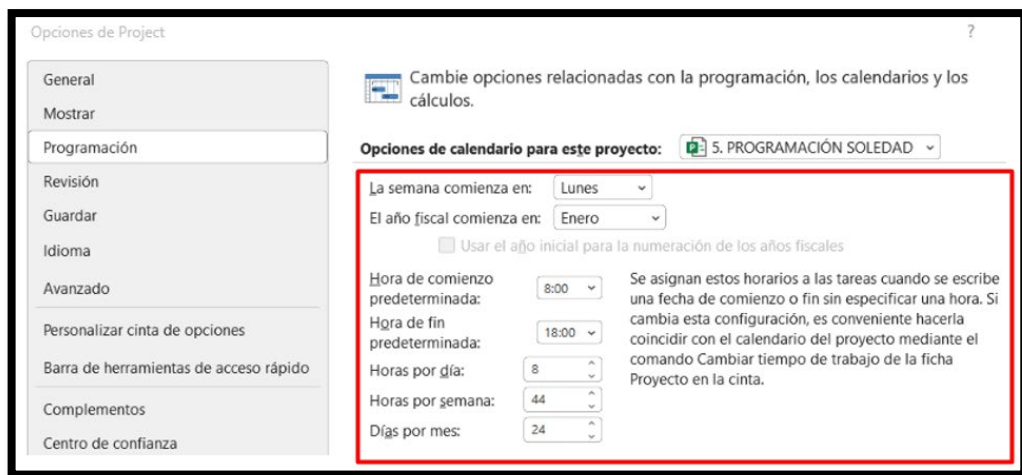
Opciones de Project

?

General

Mostrar

Programación

Revisión

Guardar

Idioma

Avanzado

Personalizar cinta de opciones

Barra de herramientas de acceso rápido

Complementos

Centro de confianza

Cambie opciones relacionadas con la programación, los calendarios y los cálculos.

Opciones de calendario para este proyecto: 5. PROGRAMACIÓN SOLEDAD

La semana comienza en: Lunes

El año fiscal comienza en: Enero

Usar el año inicial para la numeración de los años fiscales

Hora de comienzo predeterminada: 8:00

Hora de fin predeterminada: 18:00

Horas por día: 8

Horas por semana: 44

Días por mes: 24

Se asignan estos horarios a las tareas cuando se escribe una fecha de comienzo o fin sin especificar una hora. Si cambia esta configuración, es conveniente hacerla coincidir con el calendario del proyecto mediante el comando Cambiar tiempo de trabajo de la ficha Proyecto en la cinta.